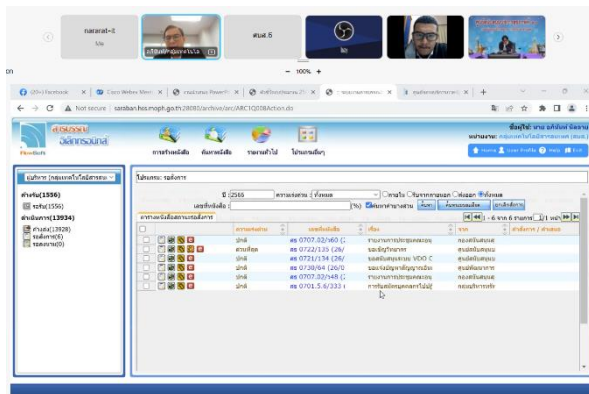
nararat-it
Me
ศบส.5
cn
− 100% +
(29+) Facebook | Cisco Webex Meeti | รวมประชุม PowerPo | สำนักงานสาธารณสุข | :: ระบบสารบรรณ :: | ระบบสารบรรณอิเล็กทรอนิกส์ | +
Not secure | saraban.hss.moph.go.th:28080/archive/arc/ARC1Q008Action.do
สารบรรณ อิเล็กทรอนิกส์
การรับหนังสือ
ค้นหาหนังสือ
รายงานทั่วไป
โปรแกรมเสริม
ข้อมูลผู้ใช้
หน่วยงาน: กลุ่มเทคโนโลยีสารสนเทศ
Home
Profile
Help
Exit
ทะเบียน [กลุ่มเทคโนโลยีสารสนเทศ]
ทั่วไป
ดำเนินการ (1556)
รอรับ(1556)
ดำเนินการ (13934)
ส่งต่อ(13928)
รอส่งการ(6)
รอลงนาม(0)
โฟลเดอร์: รอส่งการ
ปี 2565
ความเร่งด่วน ทั้งหมด
ภายใน
ในทะเบียนเอง
ทั้งหมด
เลขที่หนังสือ
(%)
ค้นหาจากวันที่
ค้นหาแบบละเอียด
ยกเลิกค้นหา
รายการหนังสือสถานะรอส่งการ
1 - 6 จาก 6 รายการ
1 ทั้ง 1 หน้า
| | ความเร่งด่วน | เลขที่หนังสือ | เรื่อง | จาก | ส่งถึงจาก / ส่งต่อ |
|---|---|---|---|---|---|
| | ปกติ | สธ 0707.02/ว60 ( | รายงานการประชุมคณะอนุ | กองสนับสนุนฯ | |
| | ด่วนที่สุด | สธ 0722/135 (26/ | ขอบัญชีรายนาม | สำนักสนับสนุน | |
| | ปกติ | สธ 0721/134 (26/ | ขอเชิญชมคนร่วม VDO C | ศูนย์สนับสนุน | |
| | ปกติ | สธ 0730/64 (26/0 | ขอแจ้งบัญชีผู้ส่งเรื่อง | สำนักนิเทศการ | |
| | ปกติ | สธ 0707.02/ว48 ( | รายงานการประชุมคณะอนุ | กองสนับสนุนฯ | |
| | ปกติ | สธ 0701.5.6/333 ( | การจัดสรรงบประมาณไปปฏิ | กองบริหารการ | |